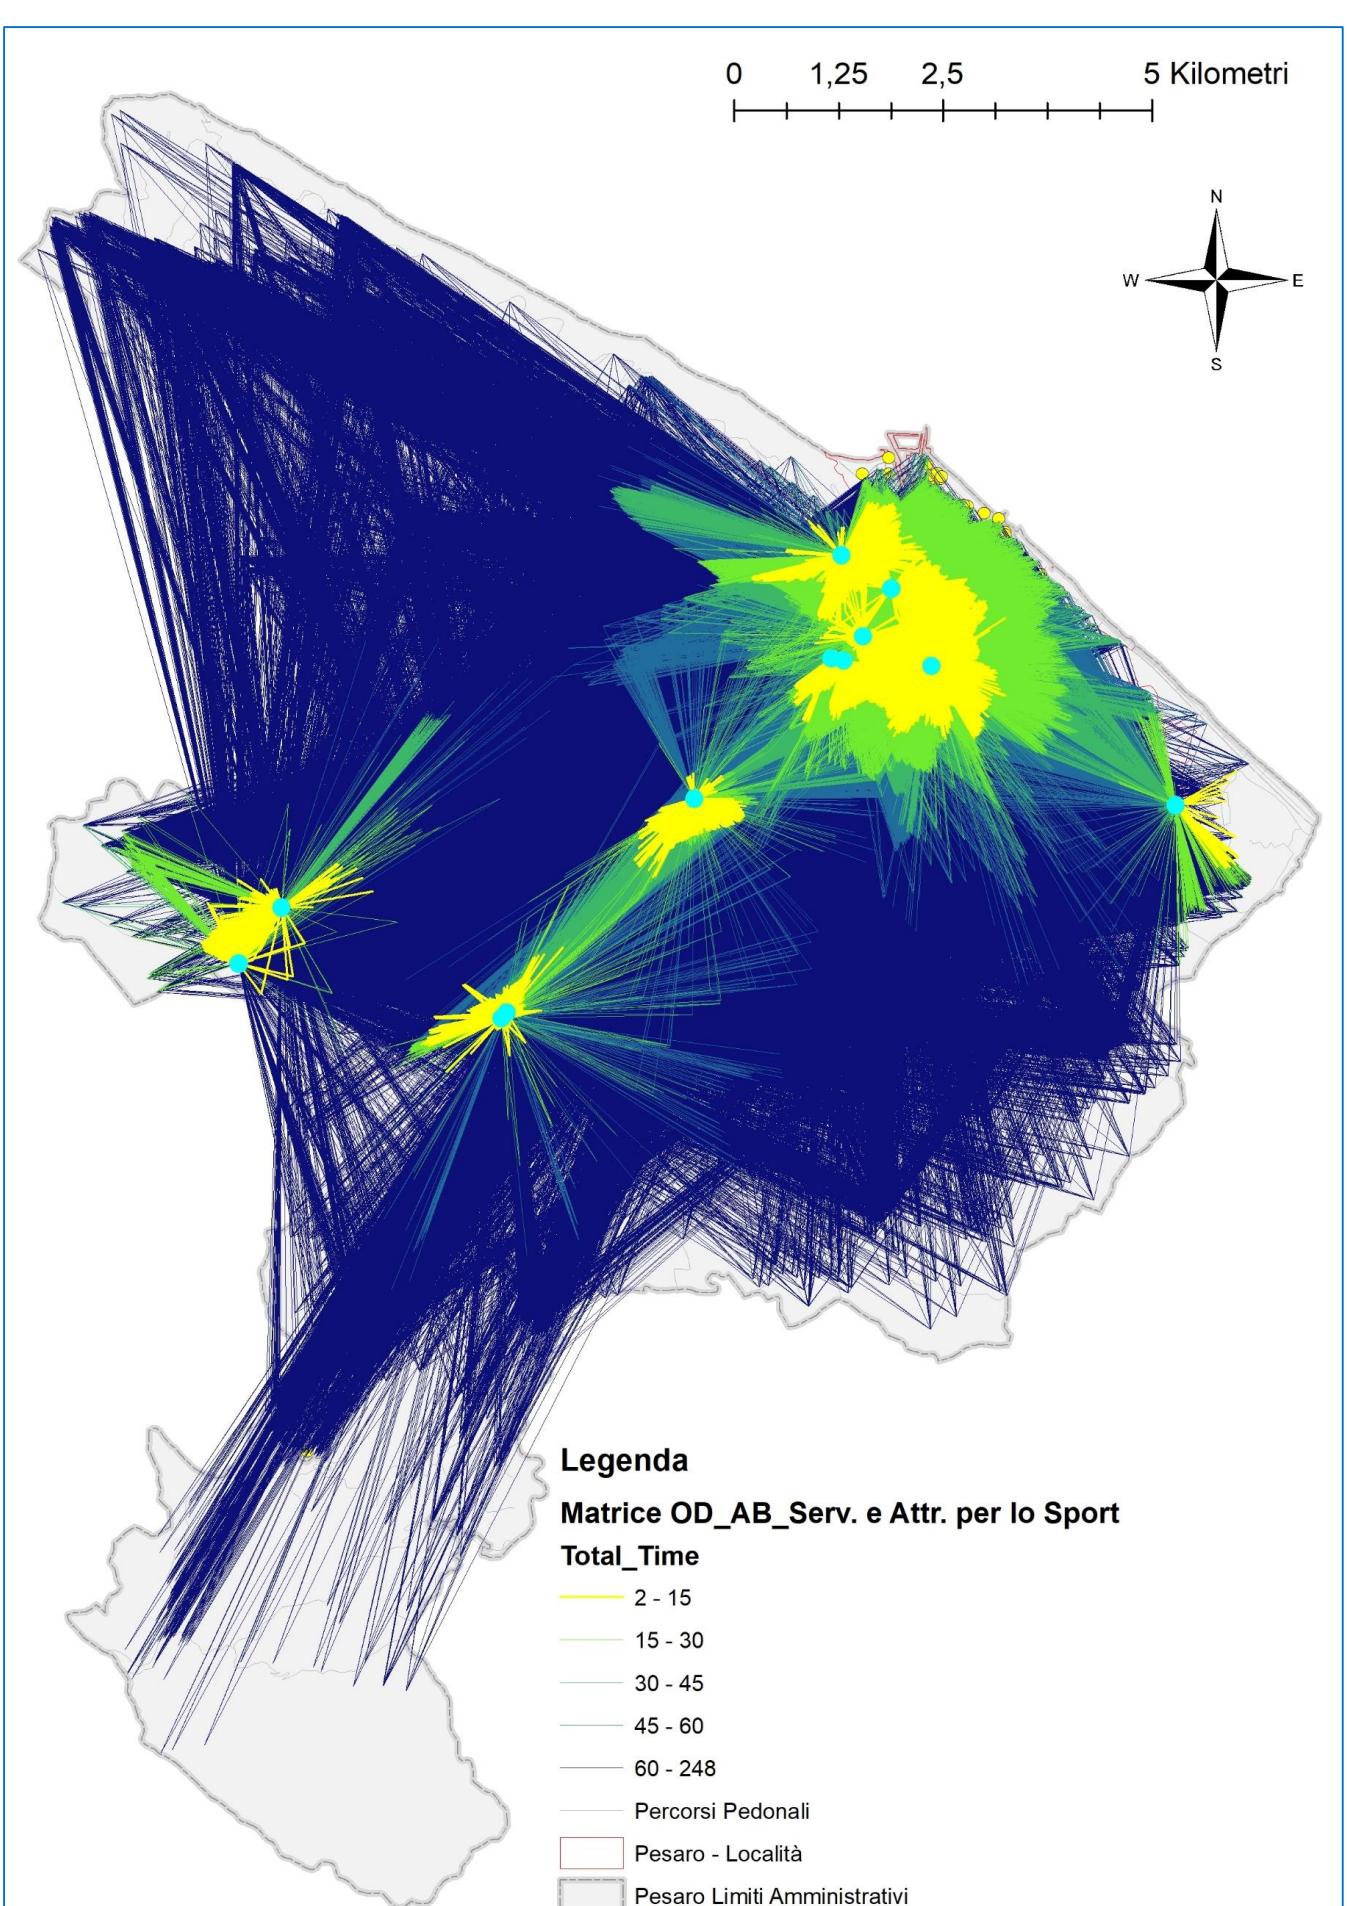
0 1,25 2,5 5 Kilometri

N
W E
S

Legenda

Matrice OD_AB_Serv. e Attr. per lo Sport

Total_Time

2 - 15

15 - 30

30 - 45

45 - 60

60 - 248

Percorsi Pedonali

Pesaro - Località

Pesaro Limiti Amministrativi